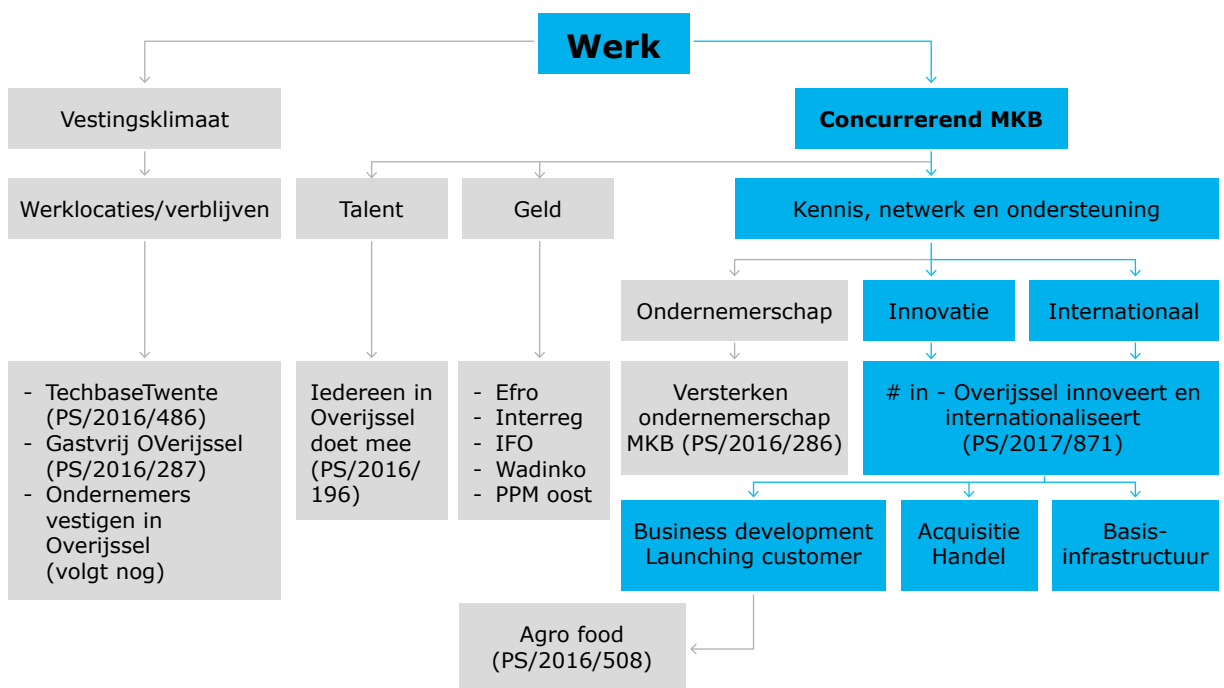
Werk

Vestingsklimaat

Concurrerend MKB

Werklocaties/verblijven

Talent

Geld

Kennis, netwerk en ondersteuning

Ondernemerschap

Innovatie

Internationaal

- TechbaseTwente (PS/2016/486)
- Gastvrij OVerijssel (PS/2016/287)
- Ondernemers vestigen in Overijssel (volgt nog)

Iedereen in Overijssel doet mee (PS/2016/196)

- Efro
- Interreg
- IFO
- Wadinko
- PPM oost

Versterken ondernemerschap MKB (PS/2016/286)

# in - Overijssel innoveert en internationaliseert (PS/2017/871)

Business development Launching customer

Acquisitie Handel

Basis-infrastructuur

Agro food (PS/2016/508)